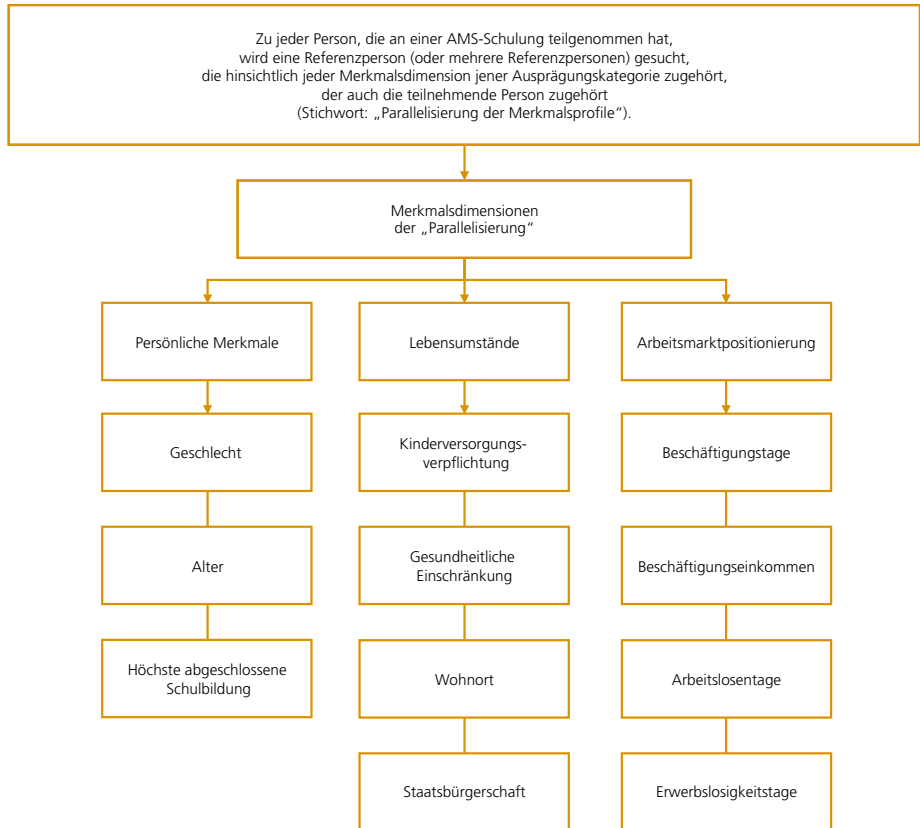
Zu jeder Person, die an einer AMS-Schulung teilgenommen hat, wird eine Referenzperson (oder mehrere Referenzpersonen) gesucht, die hinsichtlich jeder Merkmalsdimension jener Ausprägungkategorie zugehört, der auch die teilnehmende Person zugehört (Stichwort: „Parallelisierung der Merkmalsprofile“).

Merkmalsdimensionen der „Parallelisierung“

Persönliche Merkmale

Geschlecht

Alter

Höchste abgeschlossene Schulbildung

Lebensumstände

Kinderversorgungsverpflichtung

Gesundheitliche Einschränkung

Wohnort

Staatsbürgerschaft

Arbeitsmarktpositionierung

Beschäftigungstage

Beschäftigungseinkommen

Arbeitslosentage

Erwerbslosigkeitstage